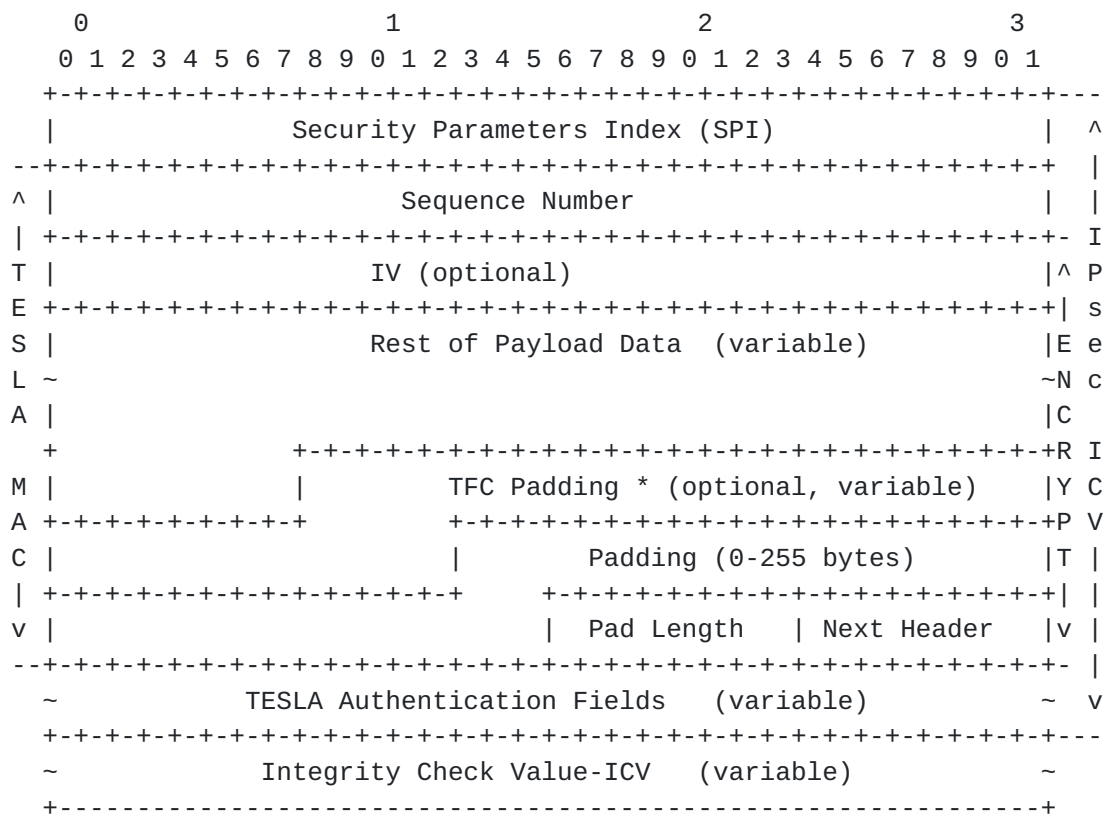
```
    0                   1                   2                   3
    0 1 2 3 4 5 6 7 8 9 0 1 2 3 4 5 6 7 8 9 0 1 2 3 4 5 6 7 8 9 0 1
   +-+-+-+-+-+-+-+-+-+-+-+-+-+-+-+-+-+-+-+-+-+-+-+-+-+-+-+-+-+-+-+-+---
   |               Security Parameters Index (SPI)                 | ^
 --+-+-+-+-+-+-+-+-+-+-+-+-+-+-+-+-+-+-+-+-+-+-+-+-+-+-+-+-+-+-+-+-+ |
 ^ |                      Sequence Number                          | |
 | +-+-+-+-+-+-+-+-+-+-+-+-+-+-+-+-+-+-+-+-+-+-+-+-+-+-+-+-+-+-+-+-+- I
 T |                    IV (optional)                              |^ P
 E +-+-+-+-+-+-+-+-+-+-+-+-+-+-+-+-+-+-+-+-+-+-+-+-+-+-+-+-+-+-+-+-+| s
 S |                    Rest of Payload Data  (variable)           |E e
 L ~                                                               ~N c
 A |                                                               |C
   +               +-+-+-+-+-+-+-+-+-+-+-+-+-+-+-+-+-+-+-+-+-+-+-+-+R I
 M |               |         TFC Padding * (optional, variable)    |Y C
 A +-+-+-+-+-+-+-+-+         +-+-+-+-+-+-+-+-+-+-+-+-+-+-+-+-+-+-+-+P V
 C |                         |        Padding (0-255 bytes)        |T |
 | +-+-+-+-+-+-+-+-+-+-+-+-+-+     +-+-+-+-+-+-+-+-+-+-+-+-+-+-+-+-+| |
 v |                               |  Pad Length   | Next Header   |v |
 --+-+-+-+-+-+-+-+-+-+-+-+-+-+-+-+-+-+-+-+-+-+-+-+-+-+-+-+-+-+-+-+-+- |
   ~            TESLA Authentication Fields   (variable)           ~  v
   +-+-+-+-+-+-+-+-+-+-+-+-+-+-+-+-+-+-+-+-+-+-+-+-+-+-+-+-+-+-+-+-+---
   ~             Integrity Check Value-ICV   (variable)            ~
   +---------------------------------------------------------------+
```